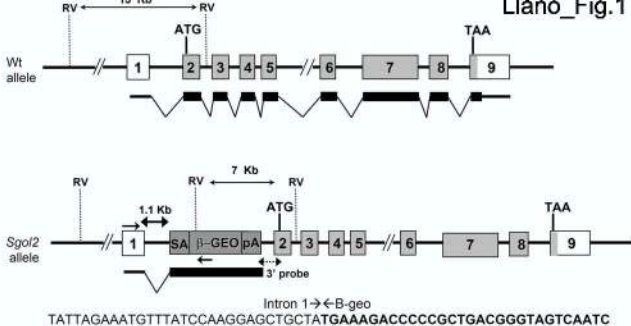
Llano_Fig.1

RV
15 Kb
RV
ATG
TAA
Wt allele
1
2
3
4
5
6
7
8
9

RV
7 Kb
RV
RV
ATG
TAA
1.1 Kb
Sgol2 allele
1
SA
β-GEO
pA
2
3
4
5
6
7
8
9
3' probe

Intron 1→←B-geo
TATTAGAAATGTTTATCCAAGGAGCTGCTATGAAAGACCCCCGCTGACGGGTAGTCAATC